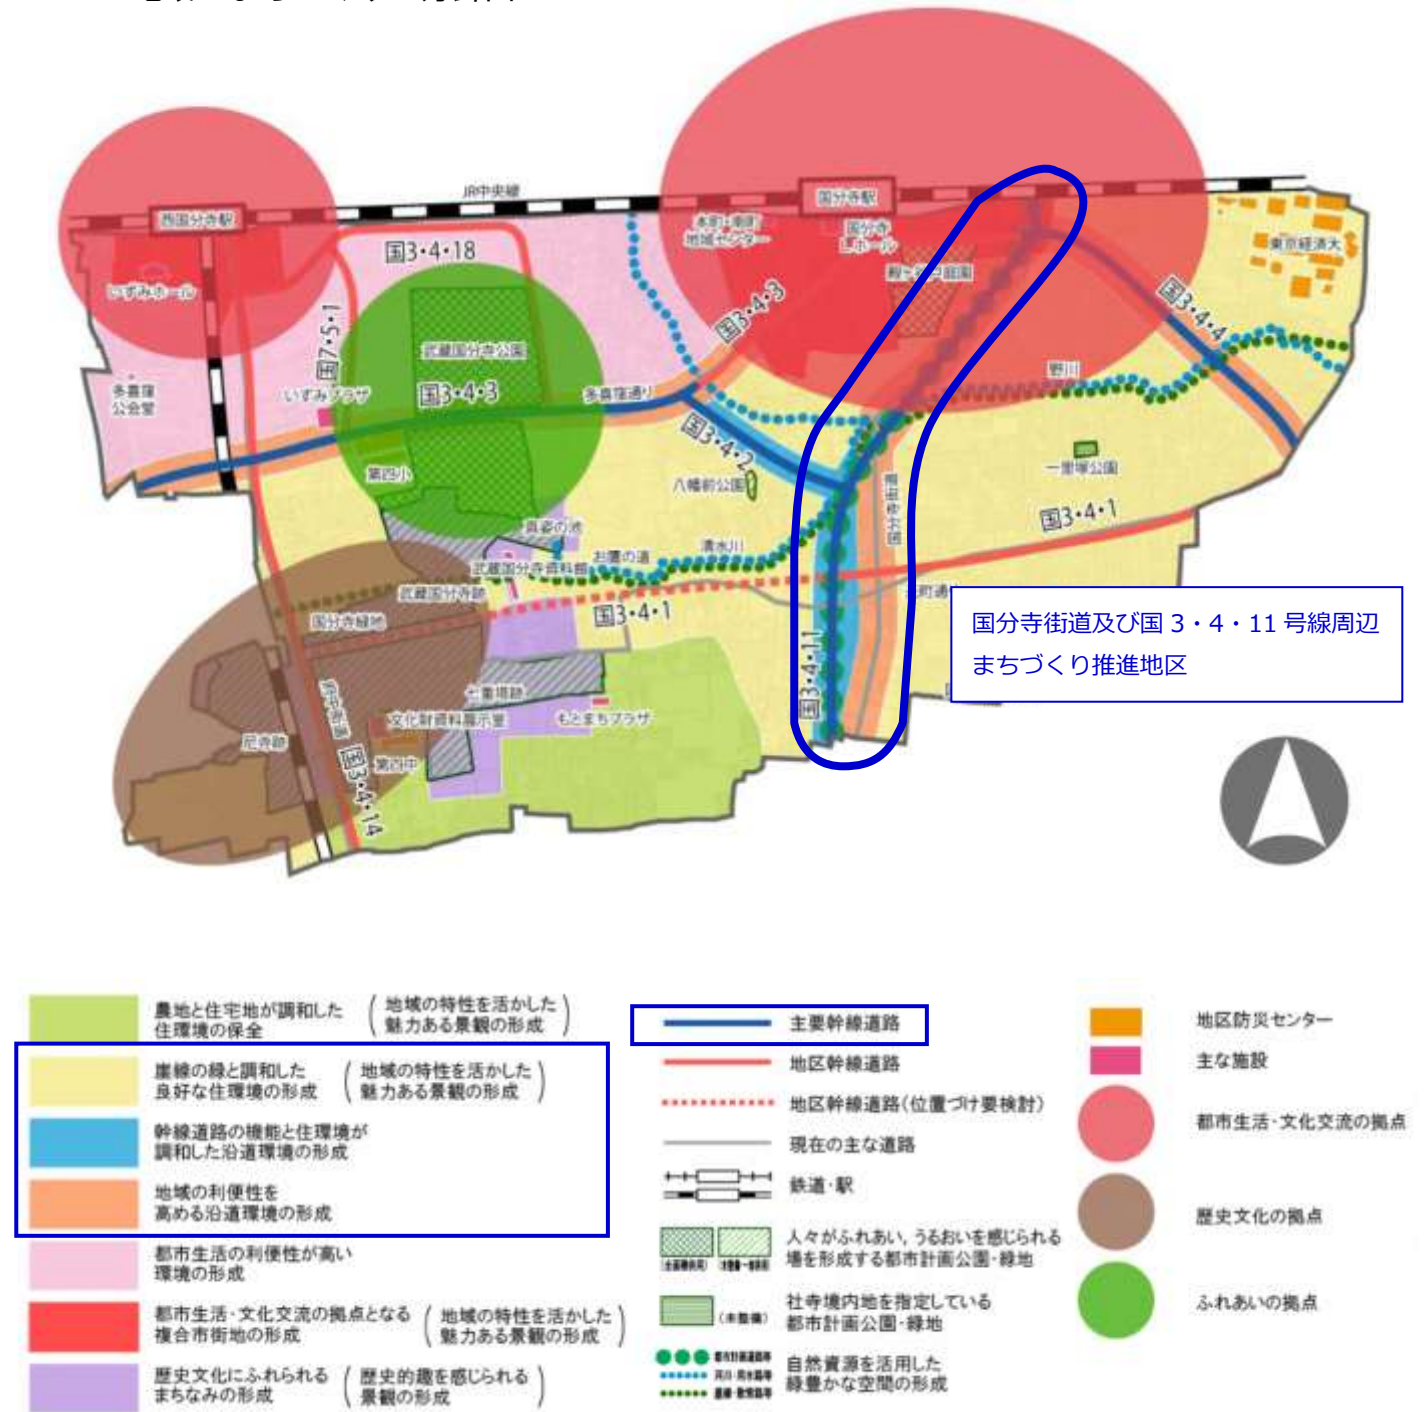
JR中央線
西国分寺駅
国分寺駅
いずみホール
国3・4・18
国7・5・1
武蔵国分寺公園
いずみプラザ
国3・4・3
多喜窪公会堂
多喜窪通り
第四小
本町・南町地域センター
国分寺Lホール
国3・4・3
国3・4・2
八幡前公園
国3・4・4
東京経済大
野川
一里塚公園
国3・4・1
国3・4・11
真姿の池
お鷹の道
清水川
武蔵国分寺資料館
武蔵国分寺跡
国分寺緑地
国3・4・1
七重塔跡
文化財資料展示室
もとまちプラザ
尼寺跡
第四中
国3・4・14
国分寺街道及び国 3・4・11 号線周辺まちづくり推進地区

農地と住宅地が調和した住環境の保全 (地域の特性を活かした魅力ある景観の形成)
崖線の緑と調和した良好な住環境の形成 (地域の特性を活かした魅力ある景観の形成)
幹線道路の機能と住環境が調和した沿道環境の形成
地域の利便性を高める沿道環境の形成
都市生活の利便性が高い環境の形成
都市生活・文化交流の拠点となる複合市街地の形成 (地域の特性を活かした魅力ある景観の形成)
歴史文化にふれられるまちなみの形成 (歴史的趣を感じられる景観の形成)

主要幹線道路
地区幹線道路
地区幹線道路(位置づけ要検討)
現在の主な道路
鉄道・駅
人々がふれあい、うるおいを感じられる場を形成する都市計画公園・緑地
社寺境内地を指定している都市計画公園・緑地
自然資源を活用した緑豊かな空間の形成

地区防災センター
主な施設
都市生活・文化交流の拠点
歴史文化の拠点
ふれあいの拠点